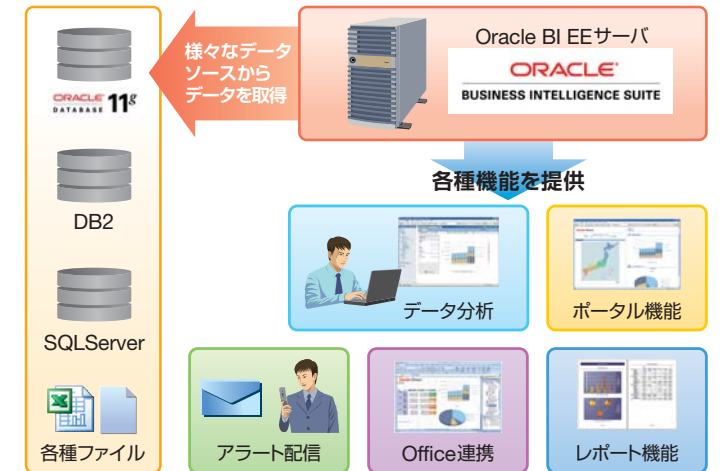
ORACLE DATABASE 11g

DB2

SQLServer

各種ファイル

様々なデータソースからデータを取得

Oracle BI EEサーバ

ORACLE
BUSINESS INTELLIGENCE SUITE

各種機能を提供

データ分析

ポータル機能

アラート配信

Office連携

レポート機能